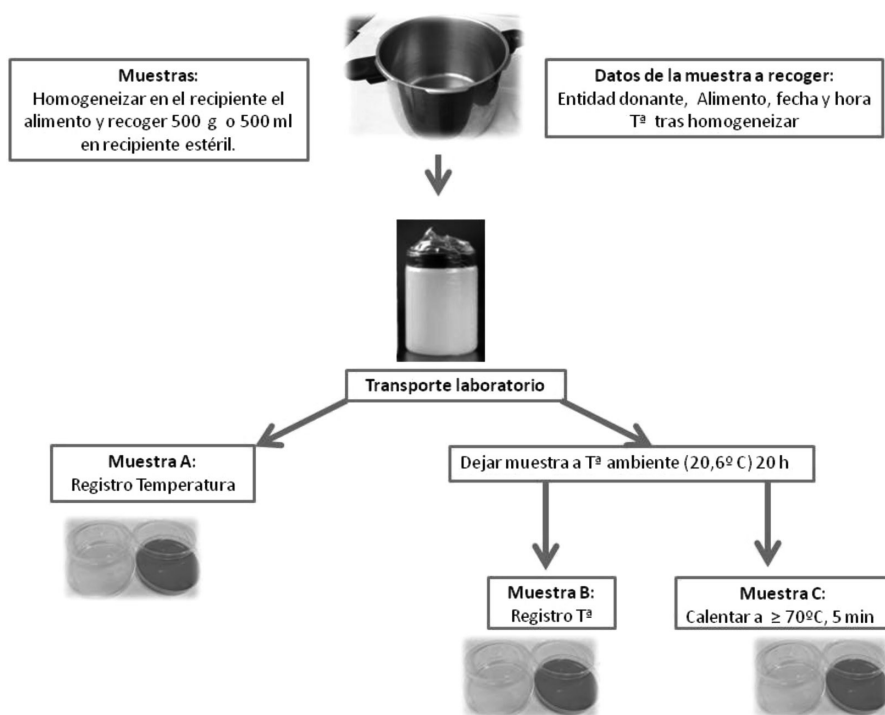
Muestras:
Homogeneizar en el recipiente el alimento y recoger 500 g o 500 ml en recipiente estéril.

Datos de la muestra a recoger:
Entidad donante, Alimento, fecha y hora
Tª tras homogeneizar

Transporte laboratorio

Muestra A:
Registro Temperatura

Dejar muestra a Tª ambiente (20,6º C) 20 h

Muestra B:
Registro Tª

Muestra C:
Calentar a $\geq$ 70ºC, 5 min